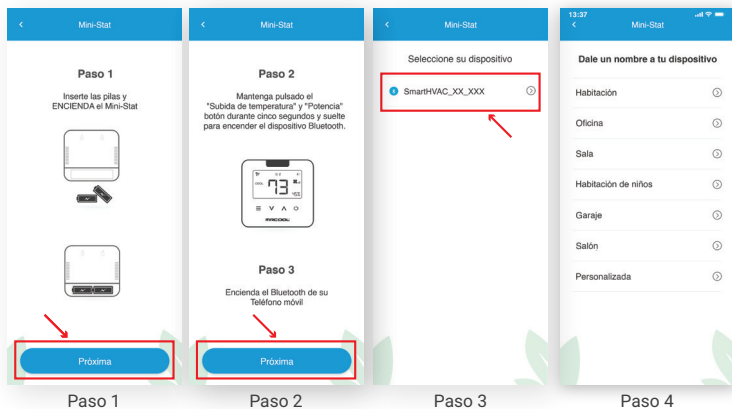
<

Mini-Stat

Paso 1

Inserte las pilas y ENCIENDA el Mini-Stat

Próxima

Paso 1

<

Mini-Stat

Paso 2

Mantenga pulsado el "Subida de temperatura" y "Potencia" botón durante cinco segundos y suelte para encender el dispositivo Bluetooth.

73

MRCOOL

Paso 3

Encienda el Bluetooth de su Teléfono móvil

Próxima

Paso 2

<

Mini-Stat

Seleccione su dispositivo

SmartHVAC_XX_XXX

Paso 3

13:37

<

Mini-Stat

Dale un nombre a tu dispositivo

Habitación

Oficina

Sala

Habitación de niños

Garaje

Salón

Personalizada

Paso 4